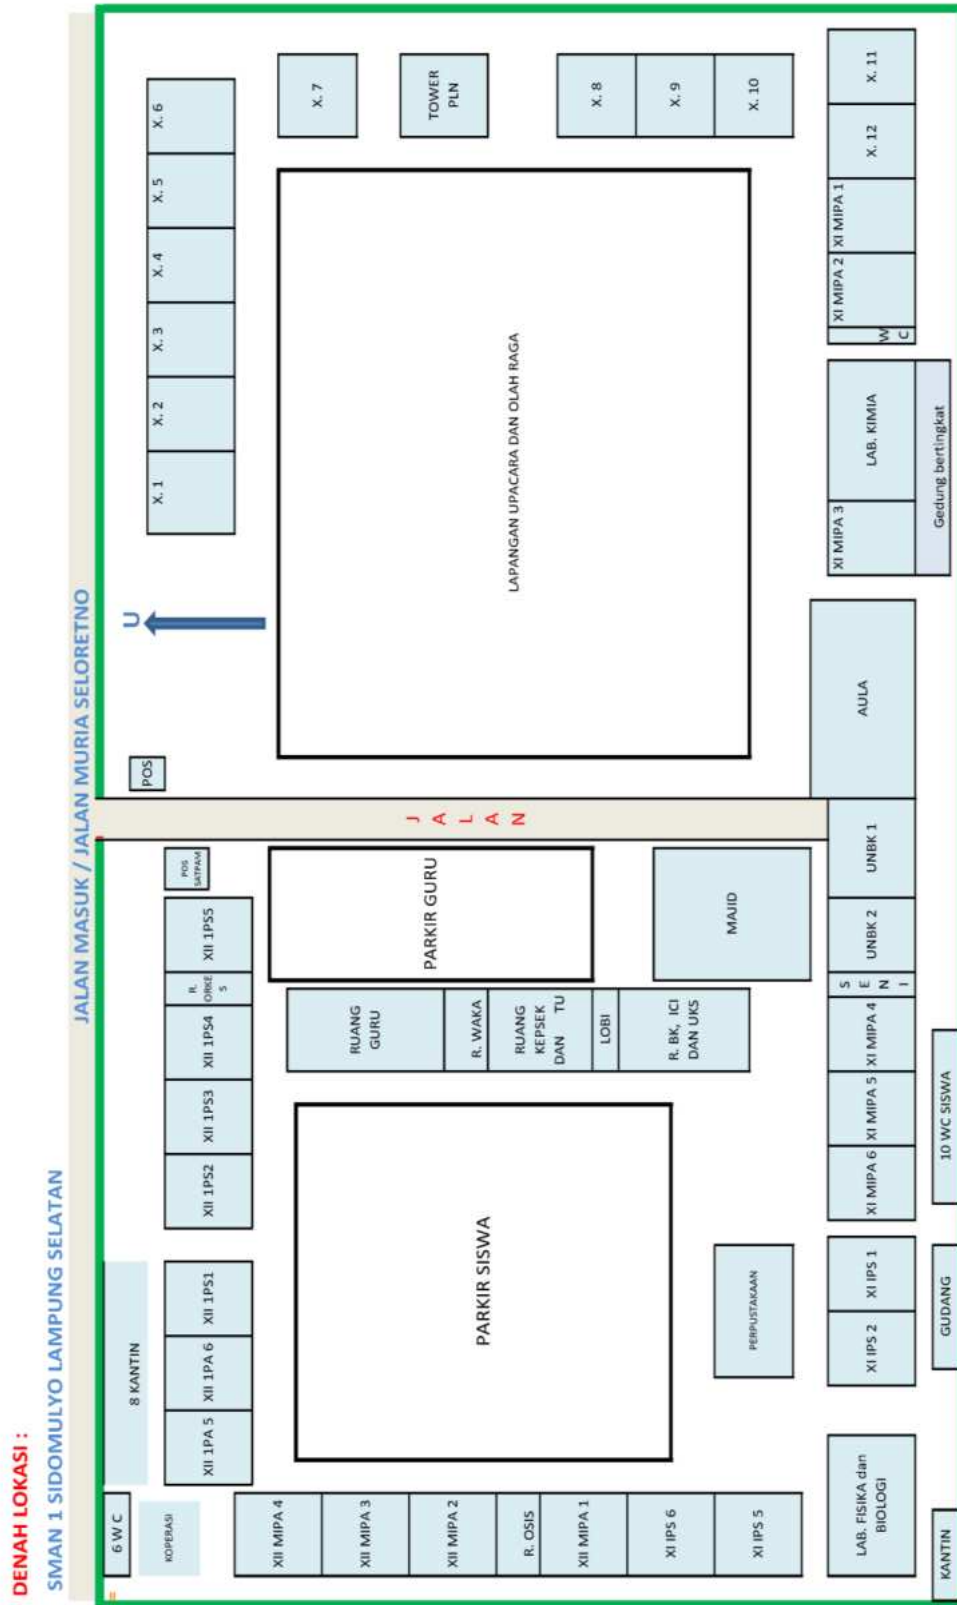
DENAH LOKASI :
SMAN 1 SIDOMULYO LAMPUNG SELATAN

JALAN MASUK / JALAN MURIA SELORETNO

X. 6
X. 5
X. 4
X. 3
X. 2
X. 1
X. 7
TOWER PLN
X. 8
X. 9
X. 10
X. 11
X. 12
XI MIPA 1
XI MIPA 2
W C
LAB. KIMIA
XI MIPA 3
Gedung bertingkat
U
LAPANGAN UPACARA DAN OLAH RAGA
POS
AULA
J A L A N
UNBK 1
UNBK 2
S E N I
XI MIPA 4
XI MIPA 5
XI MIPA 6
10 WC SISWA
POS SATPAM
PARKIR GURU
MAJID
XII 1PS5
R. ORKES
XII 1PS4
XII 1PS3
XII 1PS2
RUANG GURU
R. WAKA
RUANG KEPSEK DAN TU
LOBI
R. BK, ICI DAN UKS
PARKIR SISWA
8 KANTIN
XII 1PS1
XII 1PA 6
XII 1PA 5
PERPUSTAKAAN
XI IPS 1
XI IPS 2
GUDANG
6 W C
KOPERASI
XII MIPA 4
XII MIPA 3
XII MIPA 2
R. OSIS
XII MIPA 1
XI IPS 6
XI IPS 5
LAB. FISIKA dan BIOLOGI
KANTIN